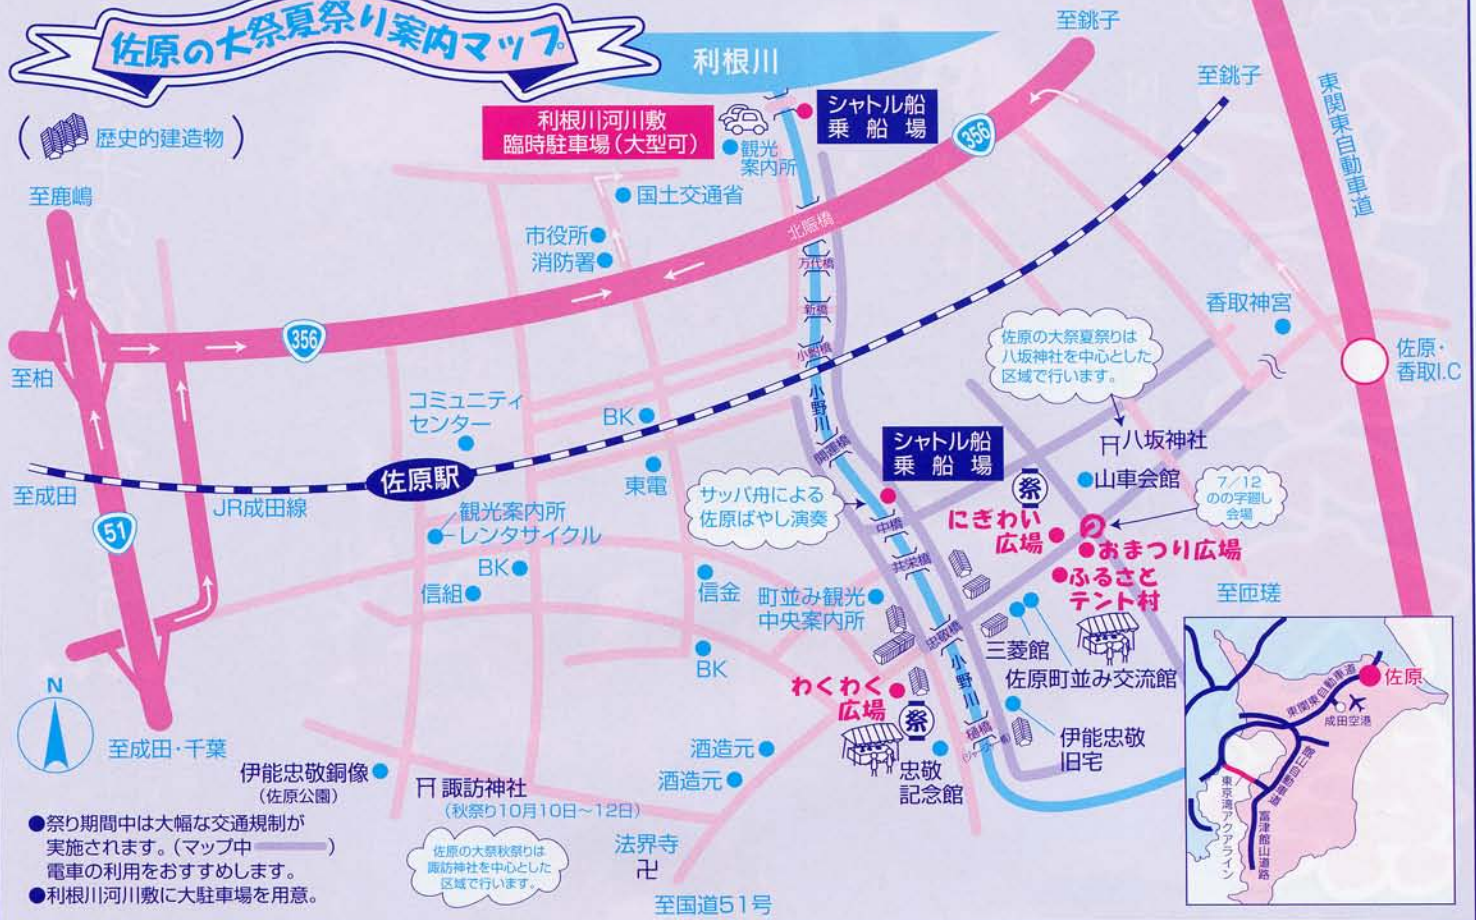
佐原の大祭夏祭り案内マップ

利根川

至銚子

至銚子

東関東自動車道

利根川河川敷
臨時駐車場（大型可）

シャトル船
乗船場

356

（歴史的建造物）

観光案内所

国土交通省

至鹿嶋

北賑橋

市役所

消防署

方代橋

新橋

小野橋

香取神宮

356

佐原・香取I.C

佐原の大祭夏祭りは八坂神社を中心とした区域で行います。

至柏

コミュニティセンター

BK

小野川

シャトル船
乗船場

八坂神社

佐原駅

開運橋

祭

山車会館

至成田

JR成田線

東電

サッパ舟による佐原ばやし演奏

にぎわい広場

7/12 のの字廻し会場

51

観光案内所
レンタサイクル

中橋

おまつり広場

BK

共栄橋

ふるさとテント村

信組

信金

町並み観光中央案内所

至匝瑳

忠敬橋

三菱館

佐原町並み交流館

佐原

BK

東関東自動車道

成田空港

N

わくわく広場

祭

小野川

至成田・千葉

酒造元

樋橋（ジャージャー橋）

伊能忠敬旧宅

伊能忠敬銅像（佐原公園）

酒造元

忠敬記念館

東京湾アクアライン

館山自動車道

富津館山道路

諏訪神社（秋祭り10月10日～12日）

●祭り期間中は大幅な交通規制が実施されます。（マップ中 ）電車の利用をおすすめします。
●利根川河川敷に大駐車場を用意。

法界寺
卍

佐原の大祭秋祭りは諏訪神社を中心とした区域で行います。

至国道51号